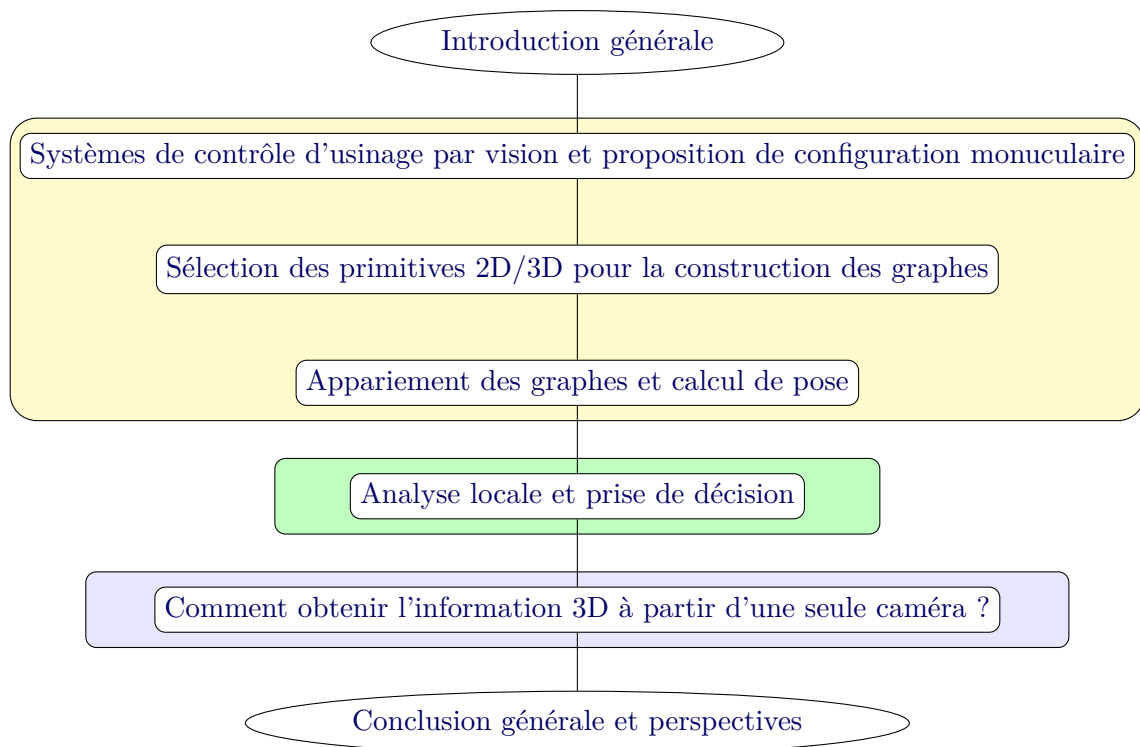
Introduction générale

Systèmes de contrôle d’usinage par vision et proposition de configuration monuculaire

Sélection des primitives 2D/3D pour la construction des graphes

Appariement des graphes et calcul de pose

Analyse locale et prise de décision

Comment obtenir l’information 3D à partir d’une seule caméra ?

Conclusion générale et perspectives